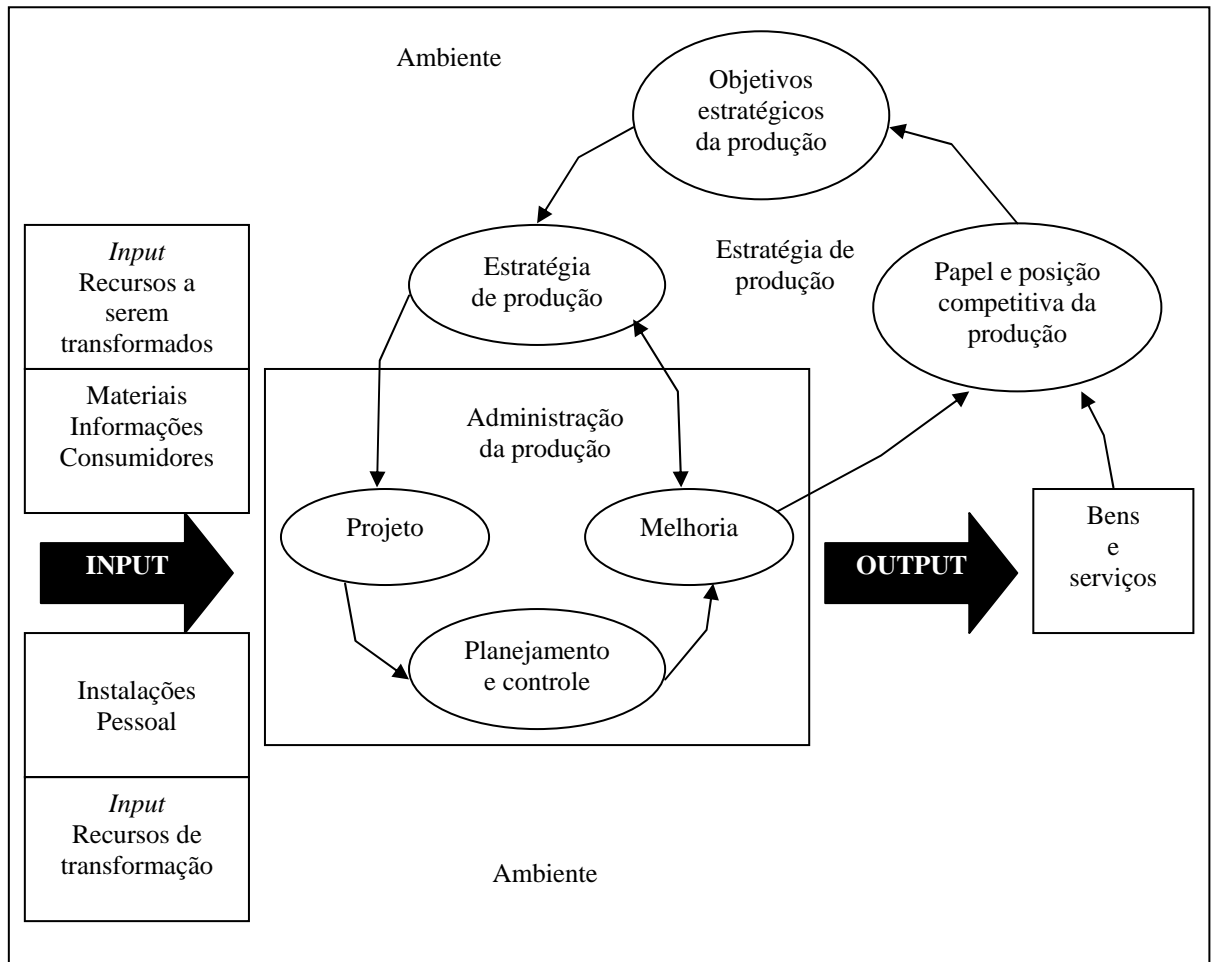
Ambiente

Objetivos estratégicos da produção

Input
Recursos a serem transformados

Estratégia de produção

Estratégia de produção

Papel e posição competitiva da produção

Materiais
Informações
Consumidores

Administração da produção

Projeto

Melhoria

INPUT

OUTPUT

Bens e serviços

Planejamento e controle

Instalações
Pessoal

Input
Recursos de transformação

Ambiente